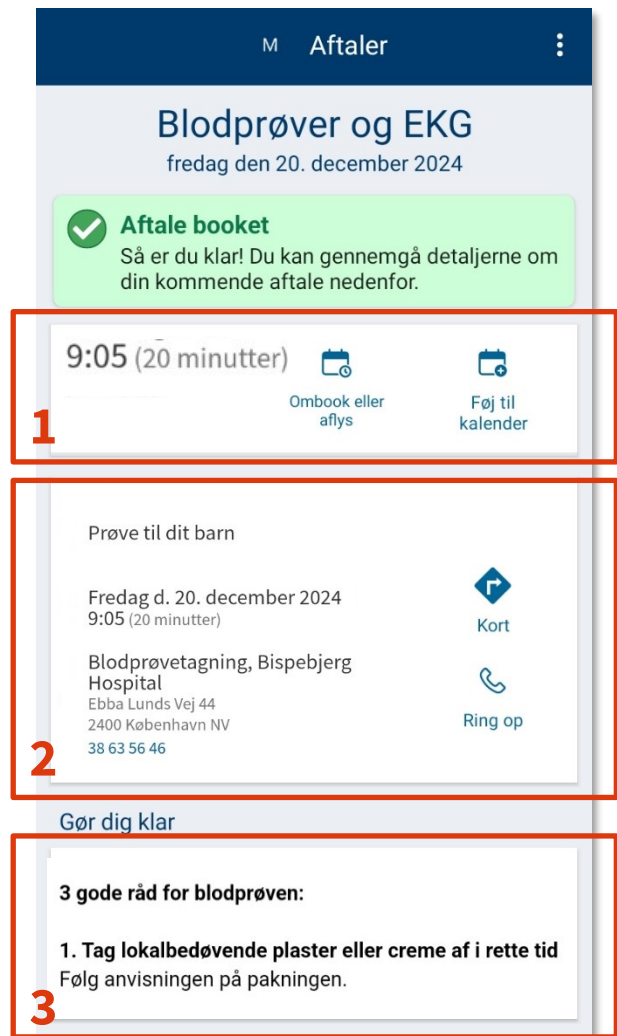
M Aftaler

Blodprøver og EKG
fredag den 20. december 2024

Aftale booket
Så er du klar! Du kan gennemgå detaljerne om din kommende aftale nedenfor.

9:05 (20 minutter)
Ombook eller aflys
Føj til kalender

1

Prøve til dit barn

Fredag d. 20. december 2024
9:05 (20 minutter)

Kort

Blodprøvetagning, Bispebjerg Hospital
Ebba Lunds Vej 44
2400 København NV
38 63 56 46

Ring op

2

Gør dig klar

3 gode råd for blodprøven:

1. Tag lokalbedøvende plaster eller creme af i rette tid
Følg anvisningen på pakningen.

3